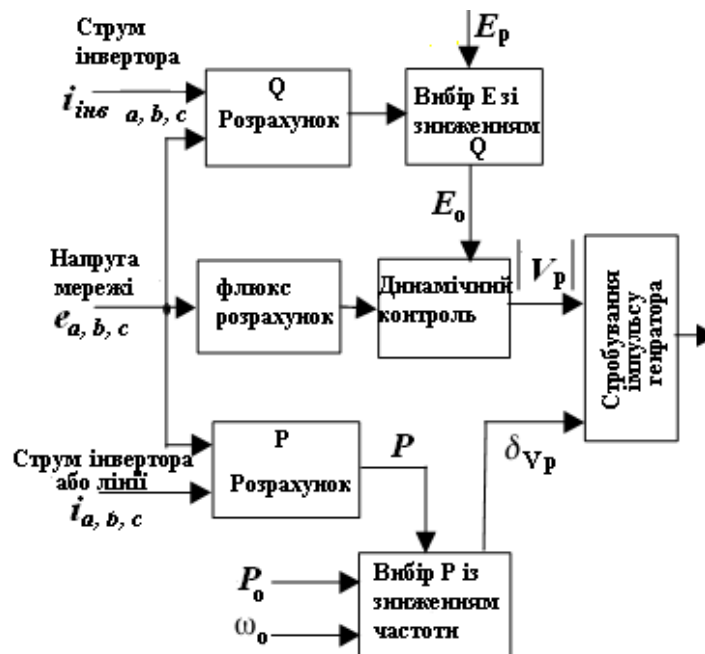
Струм інвертора

$i_{інв}$ a, b, c

Q Розрахунок

$E_p$

Вибір E зі зниженням Q

$E_o$

Напруга мережі

$e_{a, b, c}$

флюкс розрахунок

Динамічний контроль

$|V_p|$

Стробування імпульсу генратора

P Розрахунок

$P$

$\delta_{Vp}$

Струм інвертора або лінії

$i_{a, b, c}$

$P_o$

$\omega_o$

Вибір P із зниженням частоти